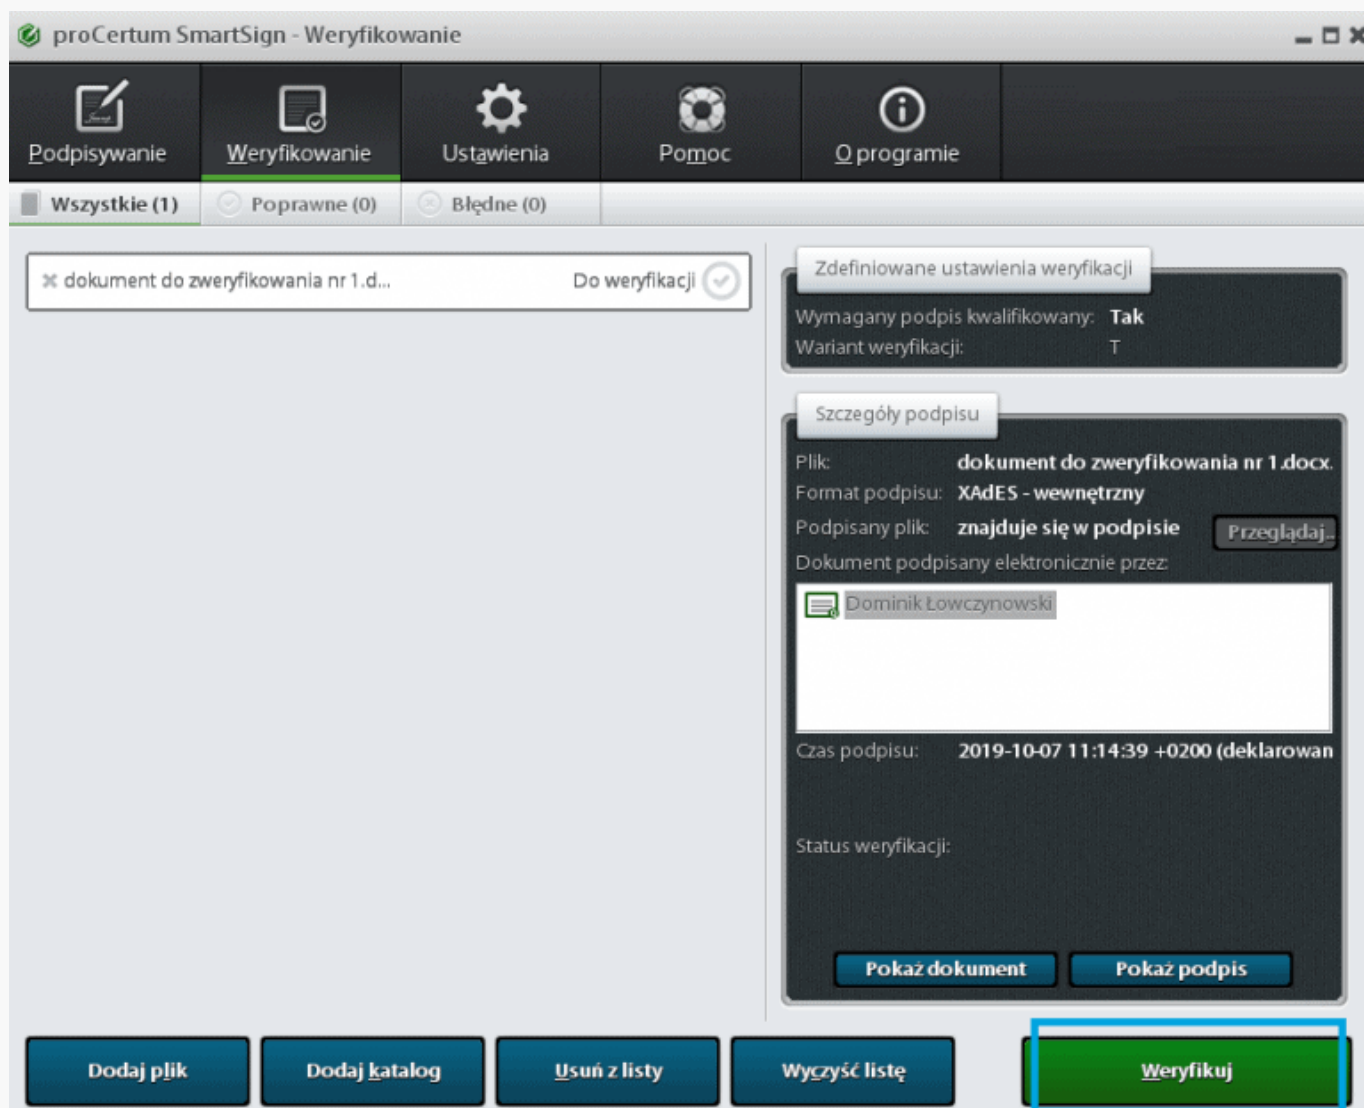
proCertum SmartSign - Weryfikowanie

Podpisywanie
Weryfikowanie
Ustawienia
Pomoc
O programie

Wszystkie (1)
Poprawne (0)
Błędne (0)

dokument do zweryfikowania nr 1.d... Do weryfikacji

Zdefiniowane ustawienia weryfikacji
Wymagany podpis kwalifikowany: Tak
Wariant weryfikacji: T

Szczegóły podpisu
Plik: dokument do zweryfikowania nr 1.docx
Format podpisu: XAdES - wewnętrzny
Podpisany plik: znajduje się w podpisie
Przeglądaj...
Dokument podpisany elektronicznie przez:
Dominik Łowczynowski
Czas podpisu: 2019-10-07 11:14:39 +0200 (deklarowan
Status weryfikacji:
Pokaż dokument
Pokaż podpis

Dodaj plik
Dodaj katalog
Usuń z listy
Wyczyść listę
Weryfikuj